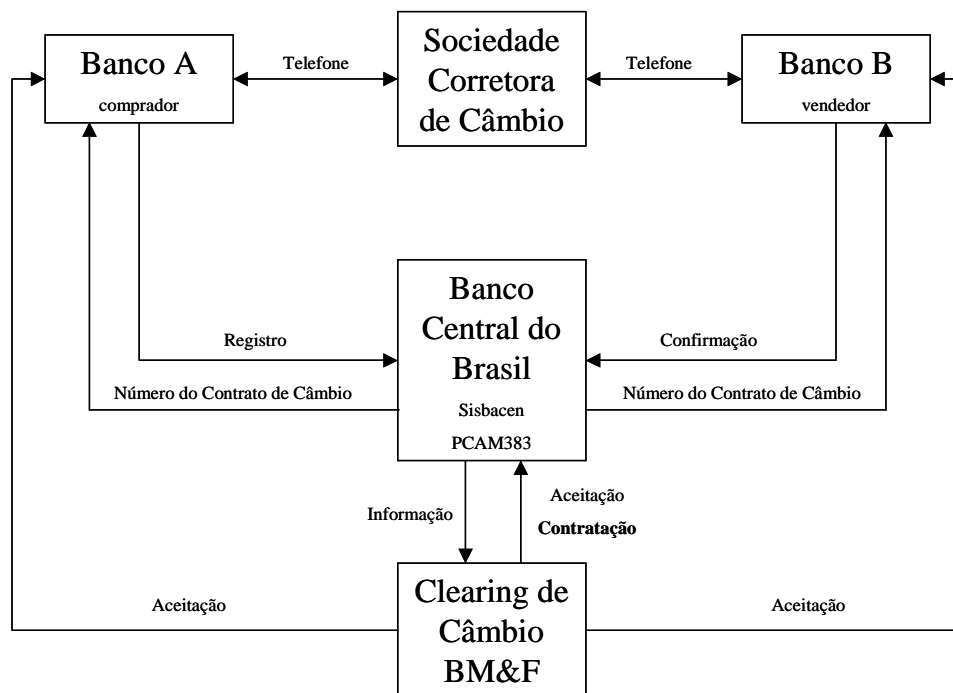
Banco A
comprador

Telefone

Sociedade Corretora de Câmbio

Telefone

Banco B
vendedor

Registro

Banco Central do Brasil
Sisbacen
PCAM383

Confirmação

Número do Contrato de Câmbio

Número do Contrato de Câmbio

Informação

Aceitação
Contratação

Aceitação

Clearing de Câmbio BM&F

Aceitação